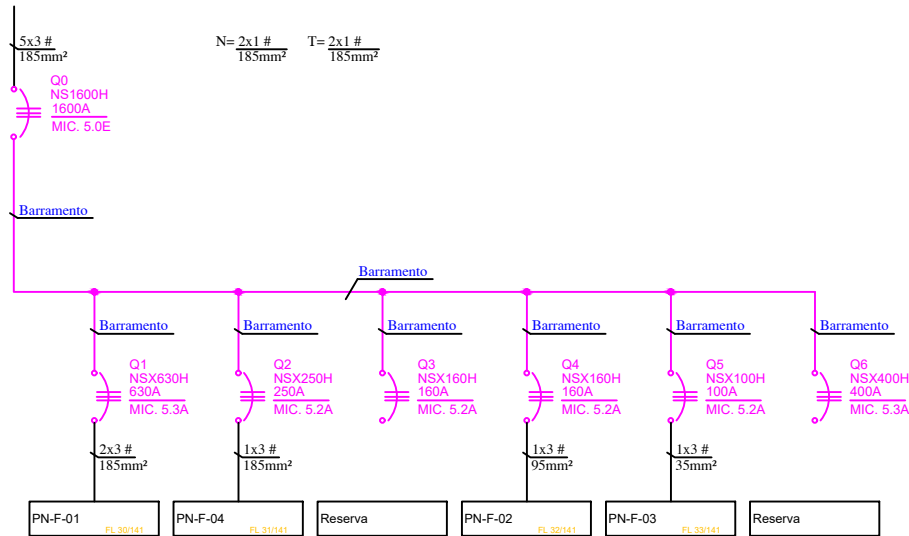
5x3 #
185mm²

N= 2x1 #
185mm²

T= 2x1 #
185mm²

Q0
NS1600H
1600A
MIC. 5.0E

Barramento

Barramento

Barramento

Q1
NSX630H
630A
MIC. 5.3A

2x3 #
185mm²

PN-F-01
FL 30/141

Barramento

Q2
NSX250H
250A
MIC. 5.2A

1x3 #
185mm²

PN-F-04
FL 31/141

Barramento

Q3
NSX160H
160A
MIC. 5.2A

Reserva

Barramento

Q4
NSX160H
160A
MIC. 5.2A

1x3 #
95mm²

PN-F-02
FL 32/141

Barramento

Q5
NSX100H
100A
MIC. 5.2A

1x3 #
35mm²

PN-F-03
FL 33/141

Barramento

Q6
NSX400H
400A
MIC. 5.3A

Reserva